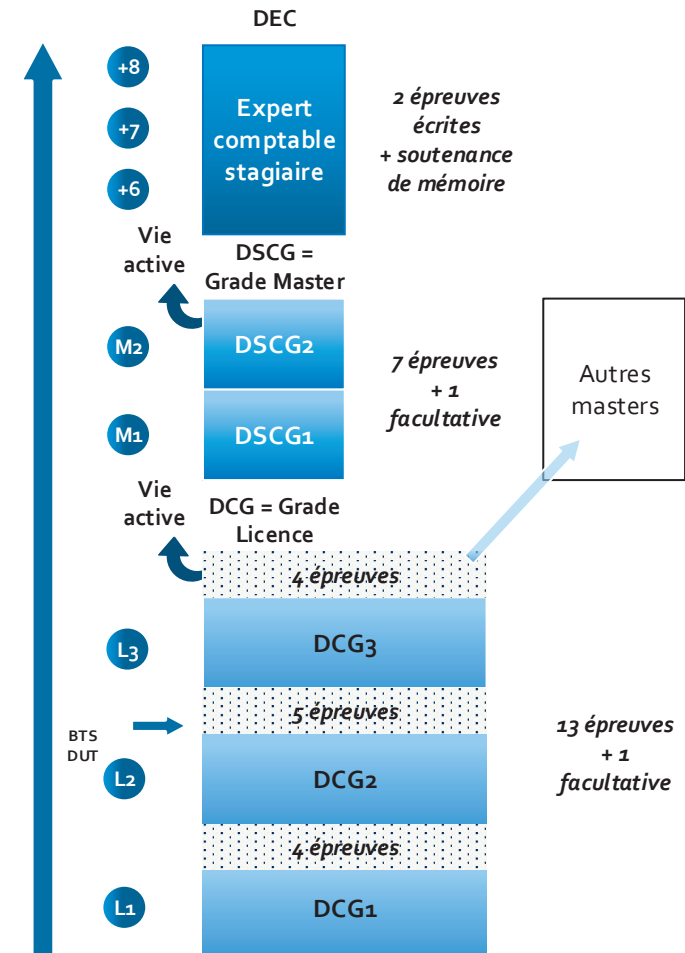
DEC

+8

+7

+6

Expert comptable stagiaire

2 épreuves écrites + soutenance de mémoire

Vie active

DSCG = Grade Master

M2

DSCG2

7 épreuves + 1 facultative

Autres masters

M1

DSCG1

Vie active

DCG = Grade Licence

4 épreuves

L3

DCG3

5 épreuves

BTS DUT

L2

DCG2

13 épreuves + 1 facultative

4 épreuves

L1

DCG1